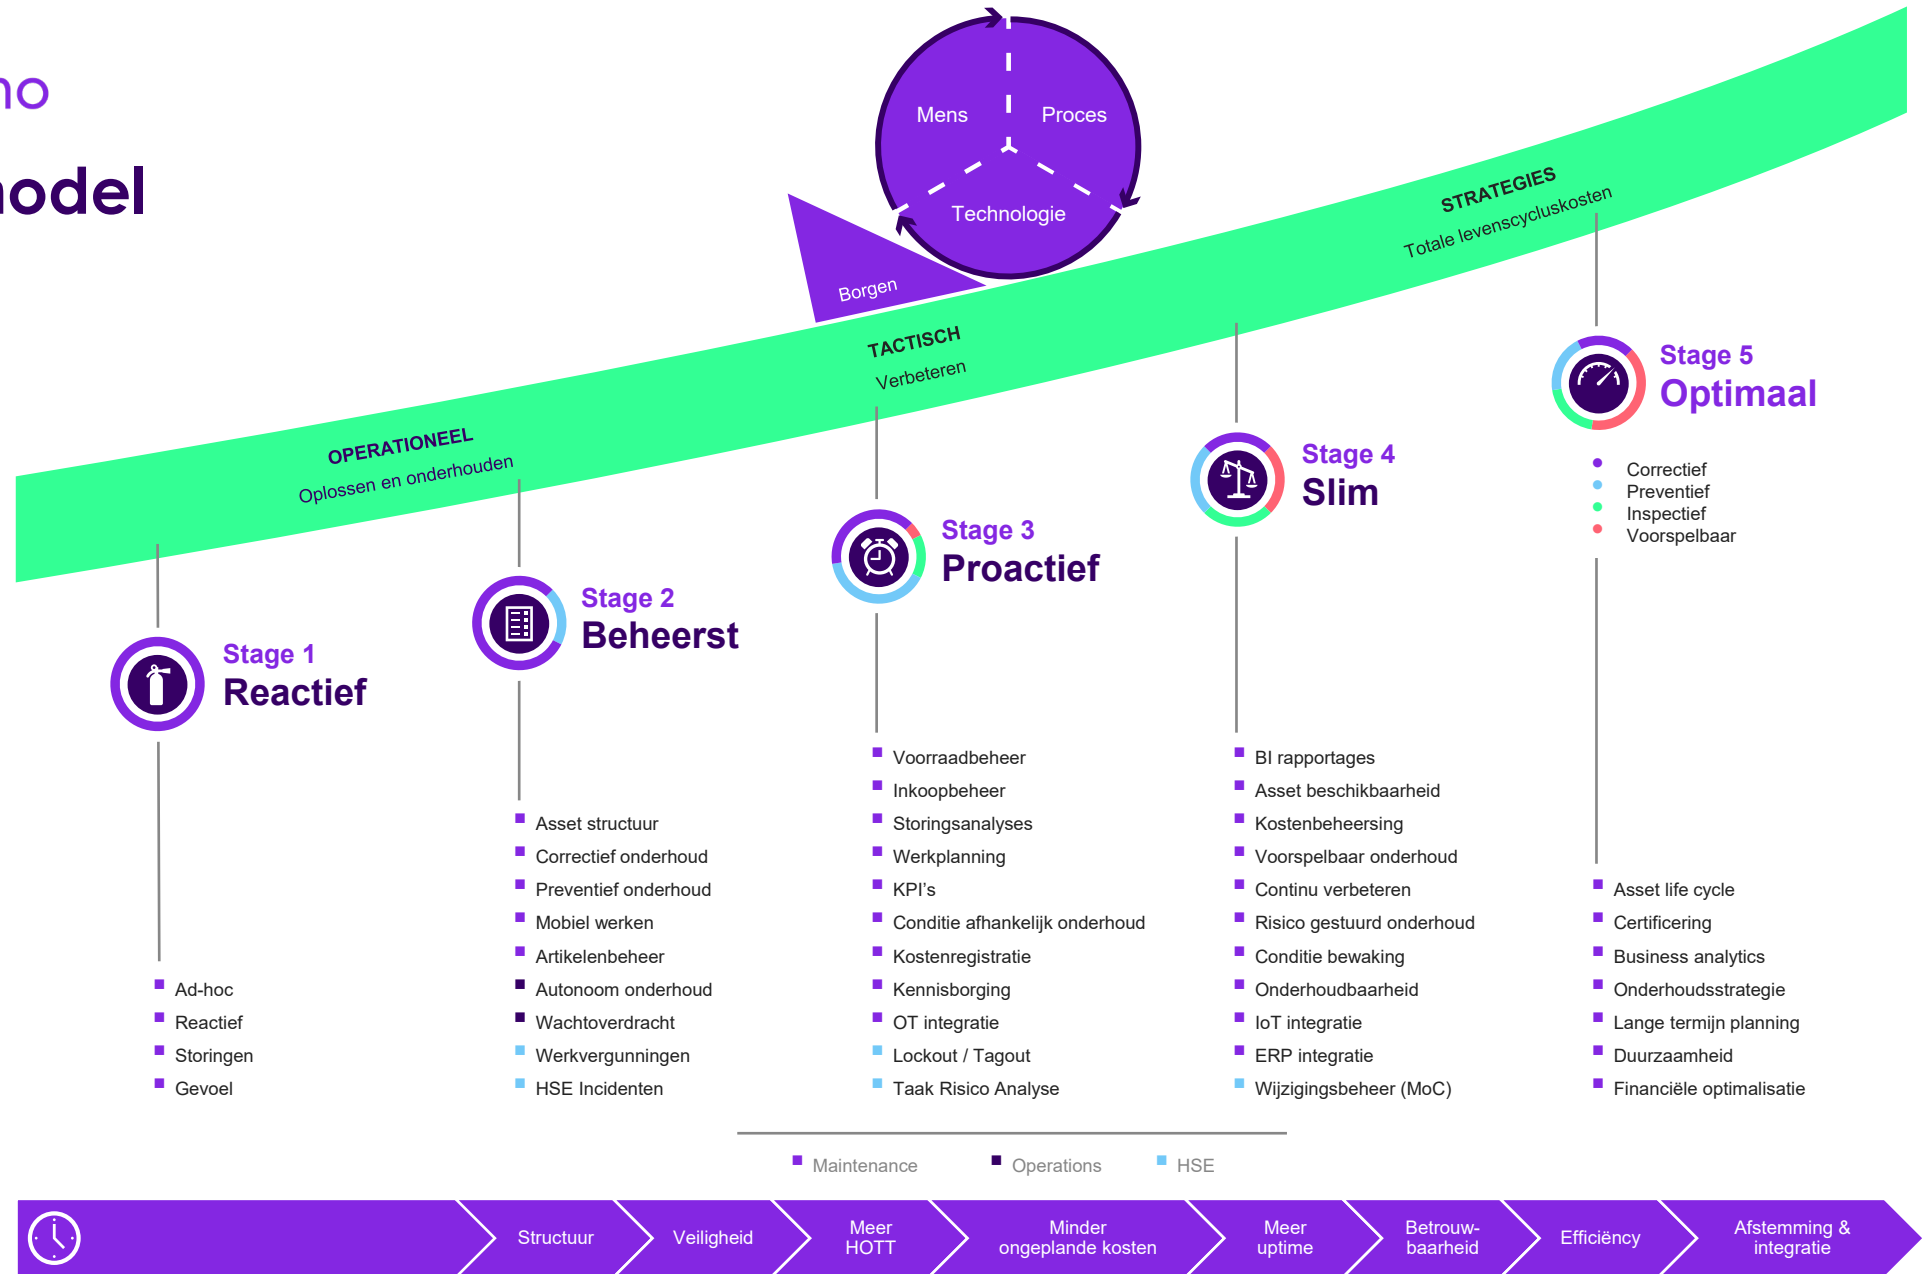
no
nodel

Mens
Proces
Technologie
Borgen

STRATEGIES
Totale levenscycluskosten

TACTISCH
Verbeteren

OPERATIONEEL
Oplossen en onderhouden

Stage 1
Reactief

Ad-hoc
Reactief
Storingen
Gevoel

Stage 2
Beheerst

Asset structuur
Correctief onderhoud
Preventief onderhoud
Mobiel werken
Artikelenbeheer
Autonoom onderhoud
Wachtoverdracht
Werkvergunningen
HSE Incidenten

Stage 3
Proactief

Voorraadbeheer
Inkoopbeheer
Storingsanalyses
Werkplanning
KPI's
Conditie afhankelijk onderhoud
Kostenregistratie
Kennisborging
OT integratie
Lockout / Tagout
Taak Risico Analyse

Stage 4
Slim

BI rapportages
Asset beschikbaarheid
Kostenbeheersing
Voorspelbaar onderhoud
Continu verbeteren
Risico gestuurd onderhoud
Conditie bewaking
Onderhoudbaarheid
IoT integratie
ERP integratie
Wijzigingsbeheer (MoC)

Stage 5
Optimaal

Correctief
Preventief
Inspectief
Voorspelbaar

Asset life cycle
Certificering
Business analytics
Onderhoudsstrategie
Lange termijn planning
Duurzaamheid
Financiële optimalisatie

Maintenance
Operations
HSE

Structuur
Veiligheid
Meer HOTT
Minder ongeplande kosten
Meer uptime
Betrouwbaarheid
Efficiëncy
Afstemming & integratie